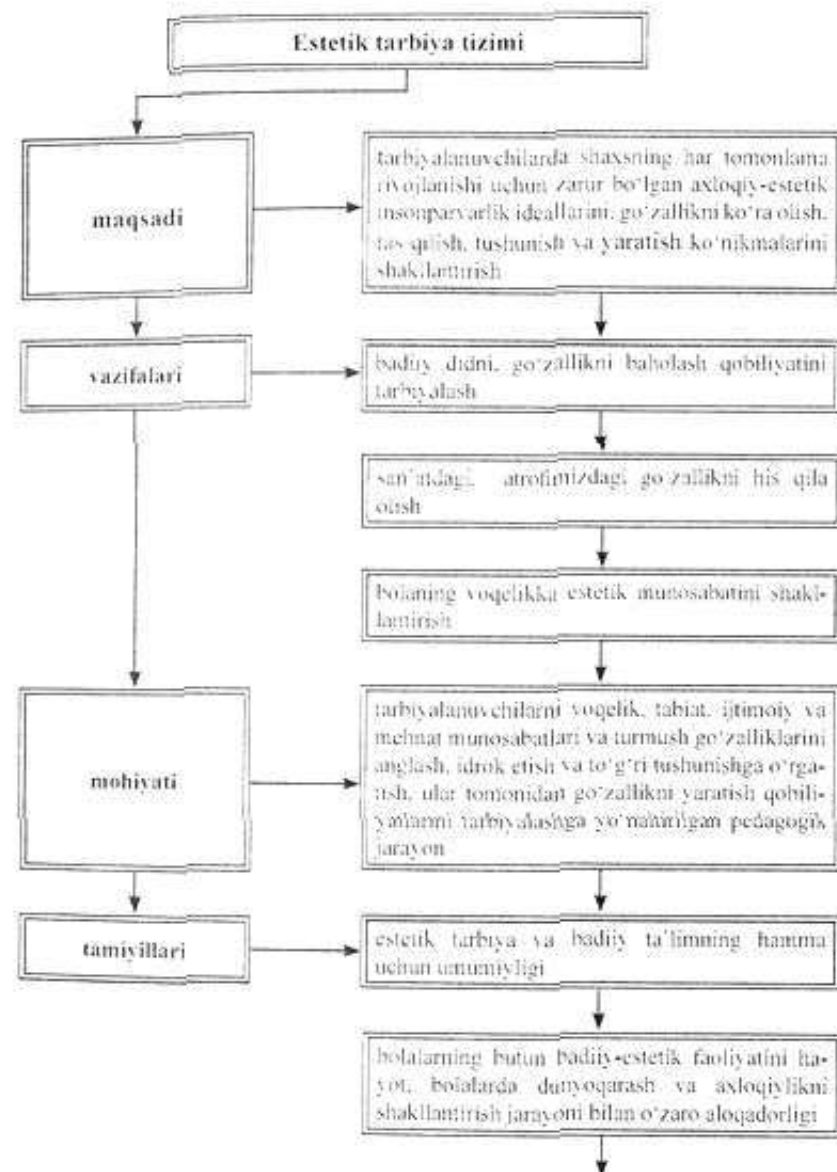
Estetik tarbiya tizimi

maqsadi

tarbiyalanuvchilarda shaxsning har tomonlama rivojlanishi uchun zarur bo'lgan axloqiy-estetik insonparvarlik ideallarini, go'zallikni ko'ra olish, his qilish, tushunish va yaratish ko'nikmalarini shakllantirish

vazifalari

badiiy didni, go'zallikni baholash qobiliyatini tarbiyalash

san'atdagi, atrofimizdagi go'zallikni his qila olish

bolaning voqelikka estetik munosabatini shakllantirish

mohiyati

tarbiyalanuvchilarni voqelik, tabiat, ijtimoiy va mehnat munosabatlari va turmush go'zalliklarini anglash, idrok etish va to'g'ri tushunishga o'rgatish, ular tomonidan go'zallikni yaratish qobiliyatlarini tarbiyalashga yo'naltirilgan pedagogik jarayon

tamiyillari

estetik tarbiya va badiiy ta'limning hamma uchun umumiyligi

bolalarning butun badiiy-estetik faoliyatini hayot, bolalarda dunyoqarash va axloqiylikni shakllantirish jarayoni bilan o'zaro aloqadorligi